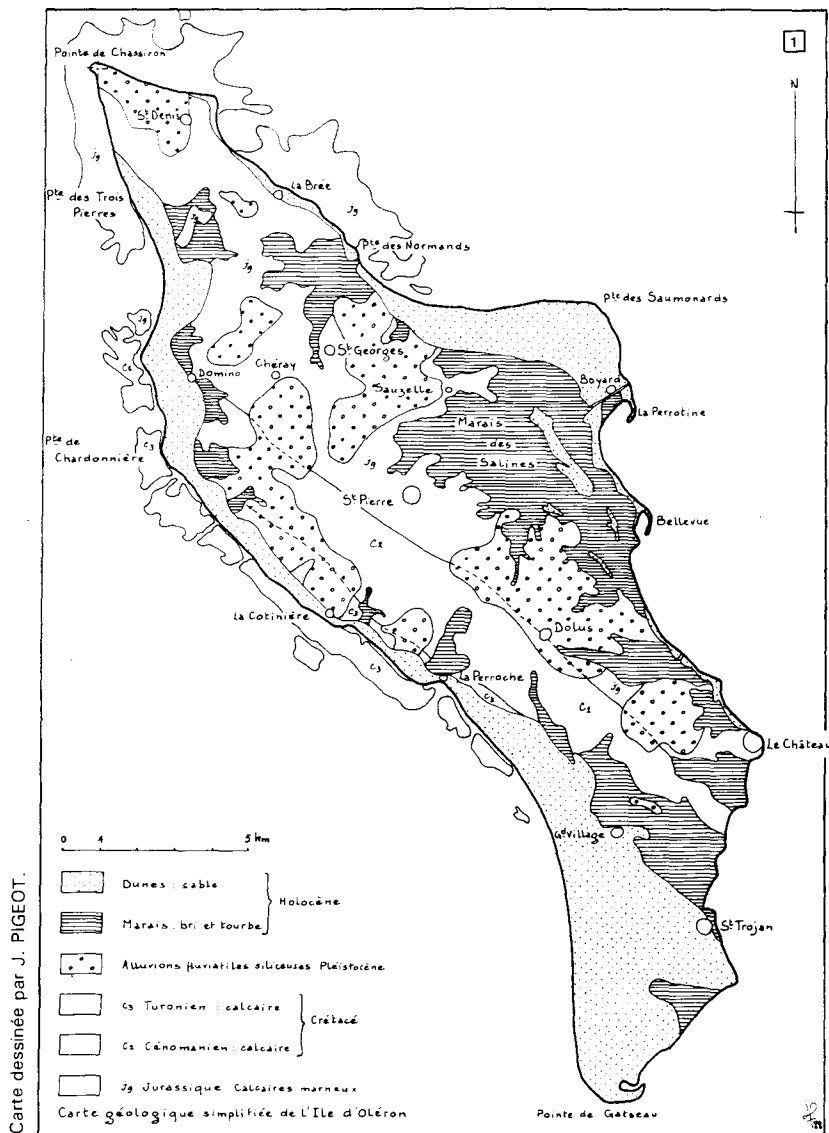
1

N

Pointe de Chassiron

St Denis

J9

La Brée

Pte des Trois Pierres

J9

Pte des Normands

J9

Pte des Saumonards

J9

C2

Chéray

St Georges

Domino

Sauzelle

Boyard

La Perrotine

Pte de Chardonnière

C3

Marais des Salines

J9

St Pierre

Bellevue

C2

La Cotinière

C3

Dolus

C3

La Perroche

C3

J9

C2

Le Château

Gd Village

St Trojan

Pointe de Gatseau

0 4 5 km

Dunes : sable } Holocène

Marais : bri et tourbe

Alluvions fluviatiles siliceuses Pleistocène

C3 Turonien : calcaire } Crétacé

C2 Cénomanien : calcaire

J9 Jurassique Calcaires marneux

Carte géologique simplifiée de l'Ile d'Oléron

Carte dessinée par J. PIGEOT.